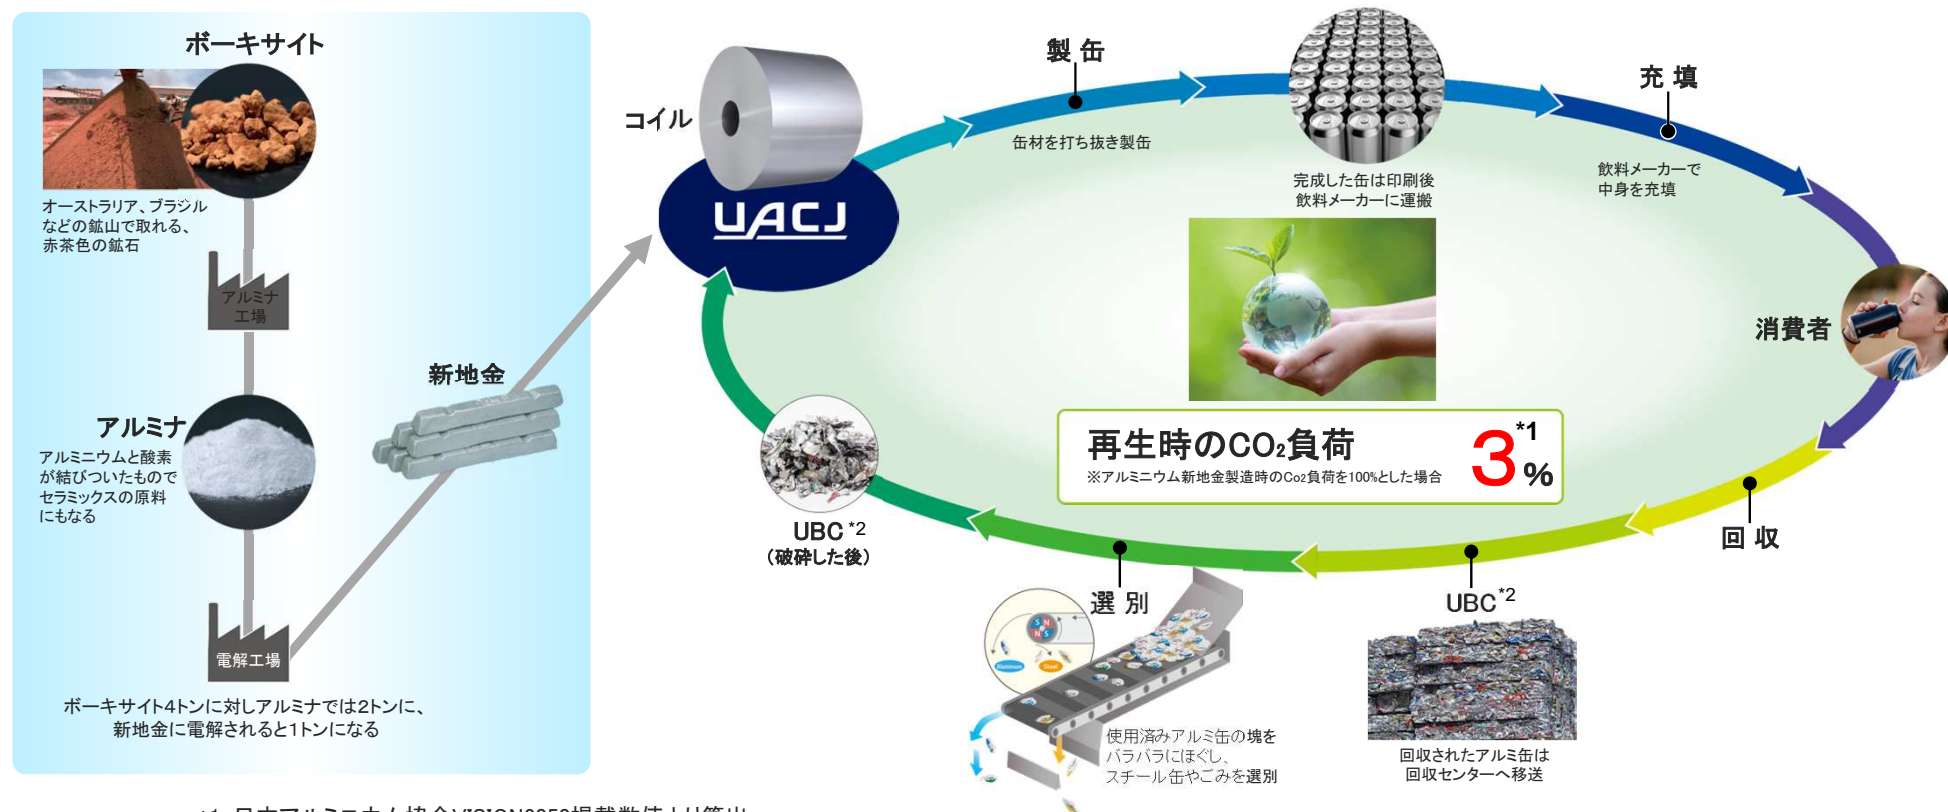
ボーキサイト

オーストラリア、ブラジルなどの鉱山で取れる、赤茶色の鉱石

アルミナ工場

アルミナ

アルミニウムと酸素が結びついたものでセラミックスの原料にもなる

電解工場

ボーキサイト4トンに対しアルミナでは2トンに、新地金に電解されると1トンになる

新地金

コイル

UACJ

製缶

缶材を打ち抜き製缶

完成した缶は印刷後飲料メーカーに運搬

充填

飲料メーカーで中身を充填

消費者

回収

UBC$^{*2}$

回収されたアルミ缶は回収センターへ移送

選別

使用済みアルミ缶の塊をバラバラにほぐし、スチール缶やごみを選別

UBC$^{*2}$
（破砕した後）

再生時のCO₂負荷
※アルミニウム新地金製造時のCo₂負荷を100%とした場合
3$^{*1}$%

*1 日本アルミニウム協会VISION2050掲載数値より算出